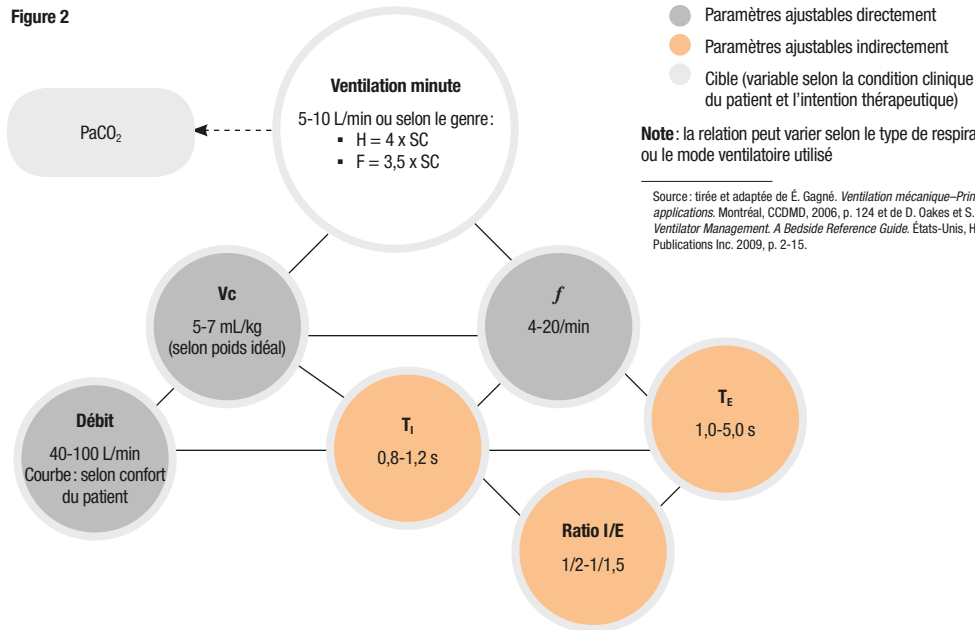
Figure 2

Paramètres ajustables directement

Paramètres ajustables indirectement

Cible (variable selon la condition clinique du patient et l'intention thérapeutique)

**Note**: la relation peut varier selon le type de respira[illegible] ou le mode ventilatoire utilisé

Source: tirée et adaptée de É. Gagné. *Ventilation mécanique–Prin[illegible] applications.* Montréal, CCDMD, 2006, p. 124 et de D. Oakes et S. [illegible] *Ventilator Management. A Bedside Reference Guide.* États-Unis, H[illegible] Publications Inc. 2009, p. 2-15.

Ventilation minute

5-10 L/min ou selon le genre:
- H = 4 x SC
- F = 3,5 x SC

$PaCO_2$

Vc

5-7 mL/kg (selon poids idéal)

$f$

4-20/min

Débit

40-100 L/min
Courbe: selon confort du patient

$T_I$

0,8-1,2 s

$T_E$

1,0-5,0 s

Ratio I/E

1/2-1/1,5